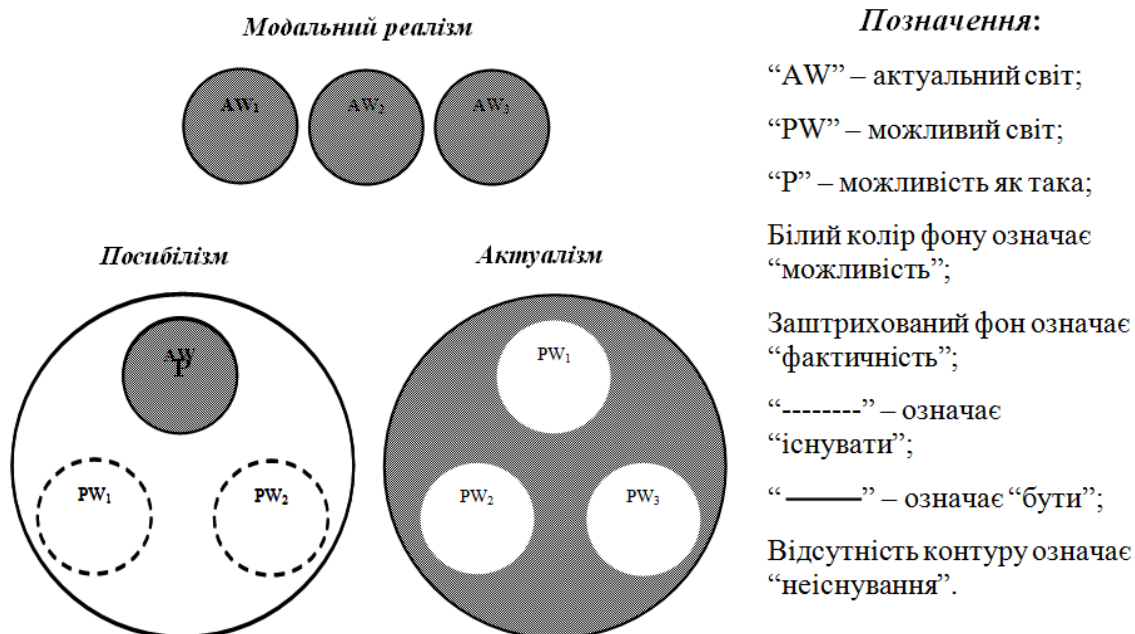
Модальний реалізм

$AW_1$ $AW_2$ $AW_3$

Посибілізм

AW
P

$PW_1$ $PW_2$

Актуалізм

$PW_1$

$PW_2$ $PW_3$

Позначення:

“AW” – актуальний світ;

“PW” – можливий світ;

“P” – можливість як така;

Білий колір фону означає “можливість”;

Заштрихований фон означає “фактичність”;

“--------” – означає “існувати”;

“ ——” – означає “бути”;

Відсутність контуру означає “неіснування”.